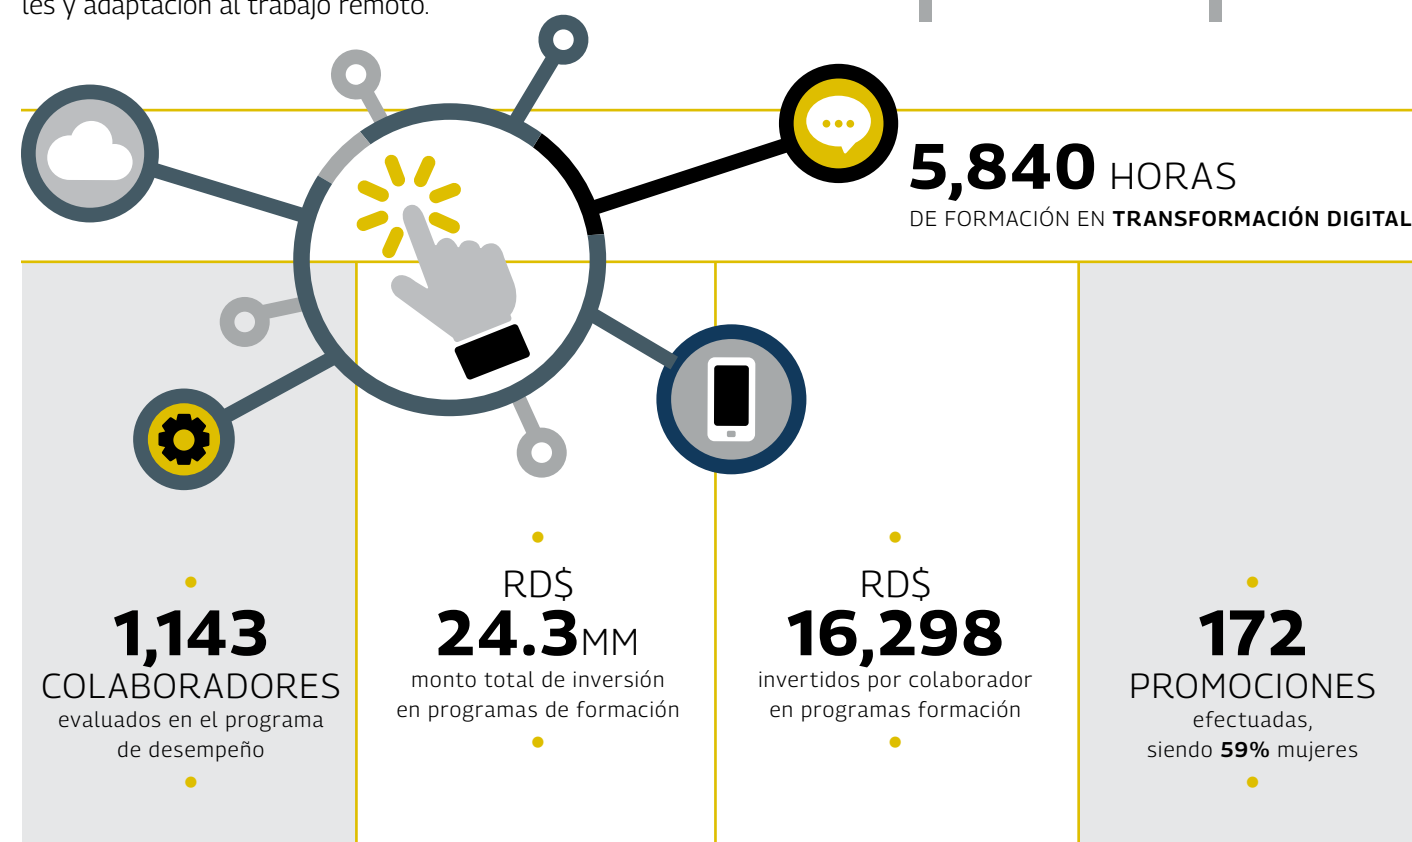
les y adaptación al trabajo remoto.

5,840 HORAS
DE FORMACIÓN EN TRANSFORMACIÓN DIGITAL

1,143
COLABORADORES
evaluados en el programa de desempeño

RD$
24.3MM
monto total de inversión en programas de formación

RD$
16,298
invertidos por colaborador en programas formación

172
PROMOCIONES
efectuadas, siendo 59% mujeres